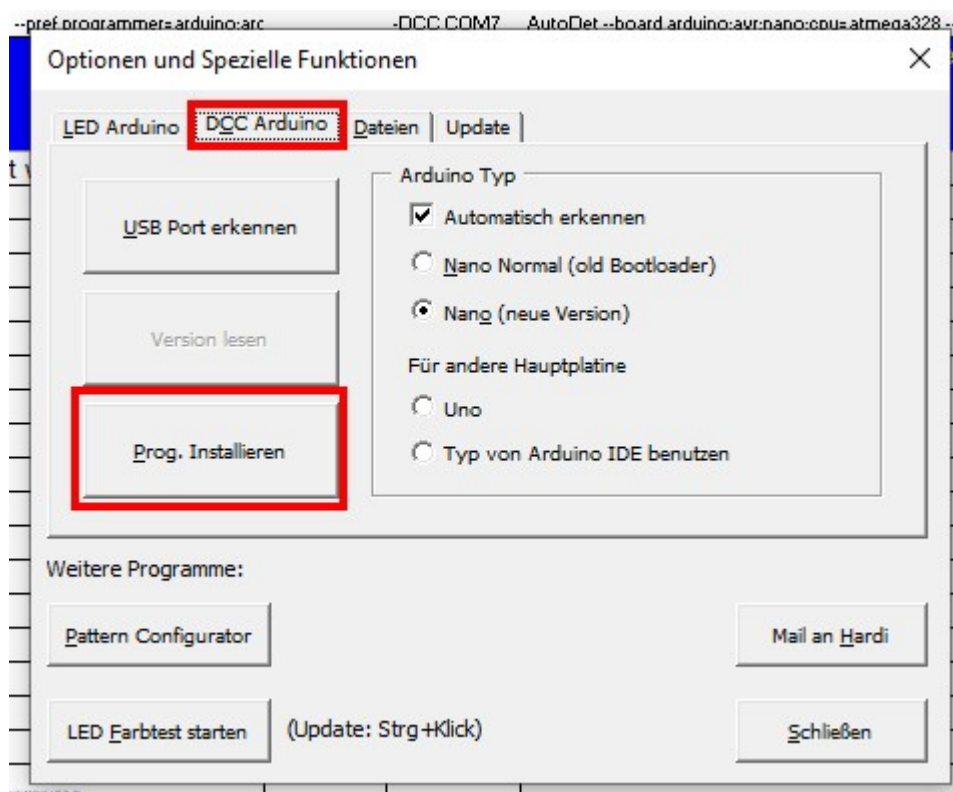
--pref programmer=arduino:arc -DCC COM7 AutoDet --board arduino:avr:nano:cpu=atmega328 -

Optionen und Spezielle Funktionen ×

LED Arduino | DCC Arduino | Dateien | Update

USB Port erkennen

Version lesen

Prog. Installieren

Arduino Typ

☑ Automatisch erkennen

Nano Normal (old Bootloader)

Nano (neue Version)

Für andere Hauptplatine

Uno

Typ von Arduino IDE benutzen

Weitere Programme:

Pattern Configurator

Mail an Hardi

LED Farbtest starten

(Update: Strg+Klick)

Schließen